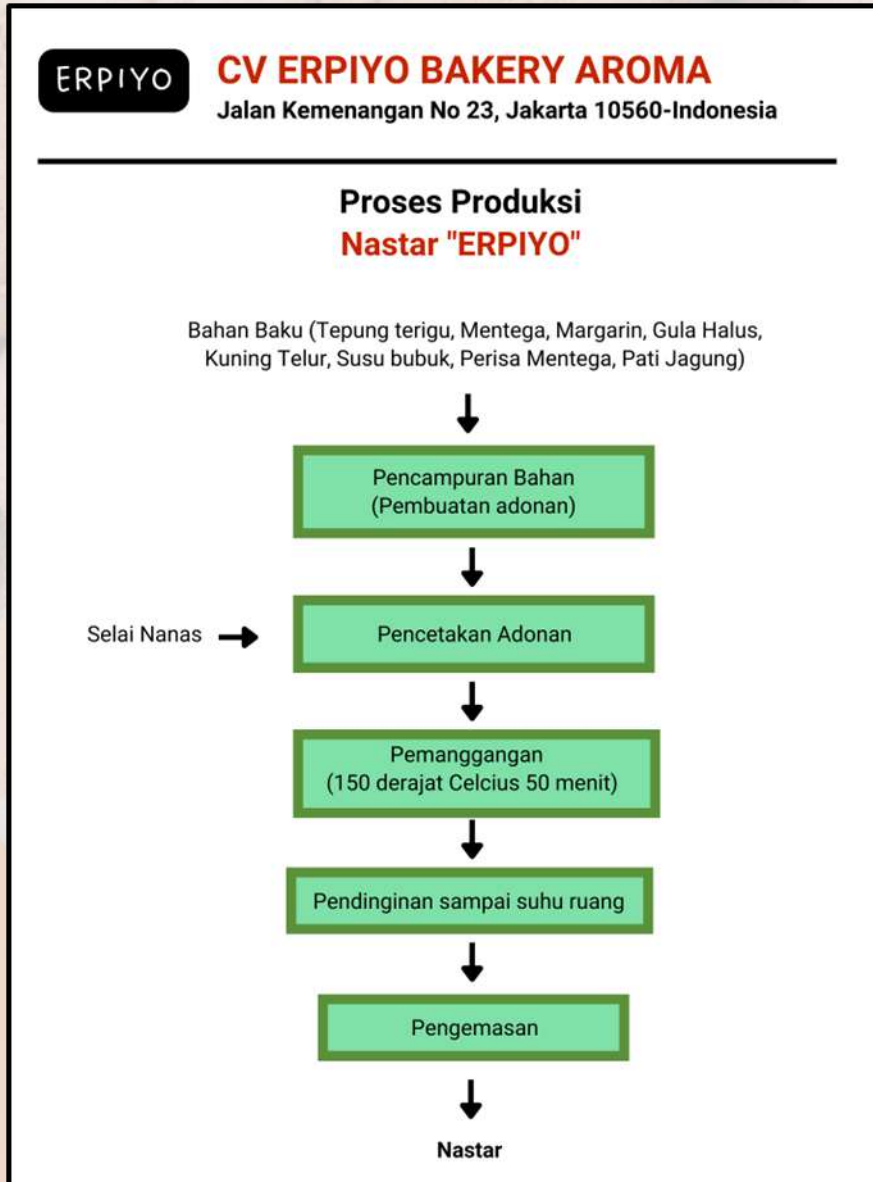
ERPIYO

CV ERPIYO BAKERY AROMA
Jalan Kemenangan No 23, Jakarta 10560-Indonesia

Proses Produksi
Nastar "ERPIYO"

Bahan Baku (Tepung terigu, Mentega, Margarin, Gula Halus, Kuning Telur, Susu bubuk, Perisa Mentega, Pati Jagung)

Pencampuran Bahan
(Pembuatan adonan)

Selai Nanas

Pencetakan Adonan

Pemanggangan
(150 derajat Celcius 50 menit)

Pendinginan sampai suhu ruang

Pengemasan

Nastar